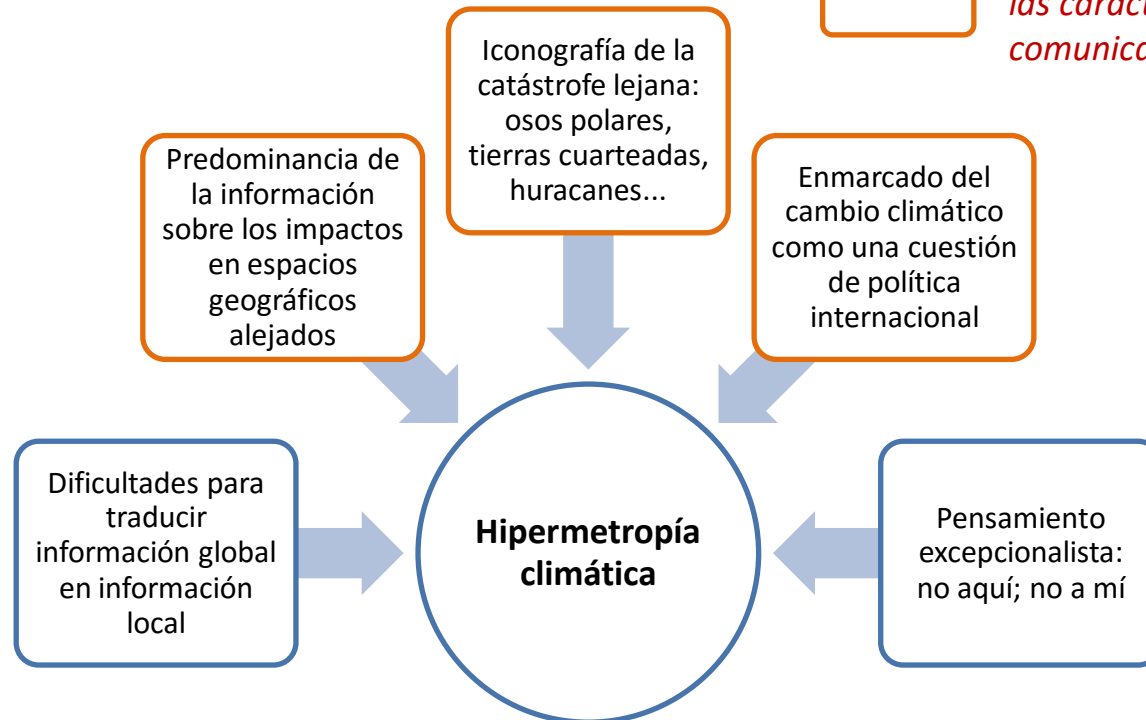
las caract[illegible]
comunica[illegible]

Iconografía de la catástrofe lejana: osos polares, tierras cuarteadas, huracanes...

Predominancia de la información sobre los impactos en espacios geográficos alejados

Enmarcado del cambio climático como una cuestión de política internacional

Dificultades para traducir información global en información local

**Hipermetropía climática**

Pensamiento excepcionalista: no aquí; no a mí